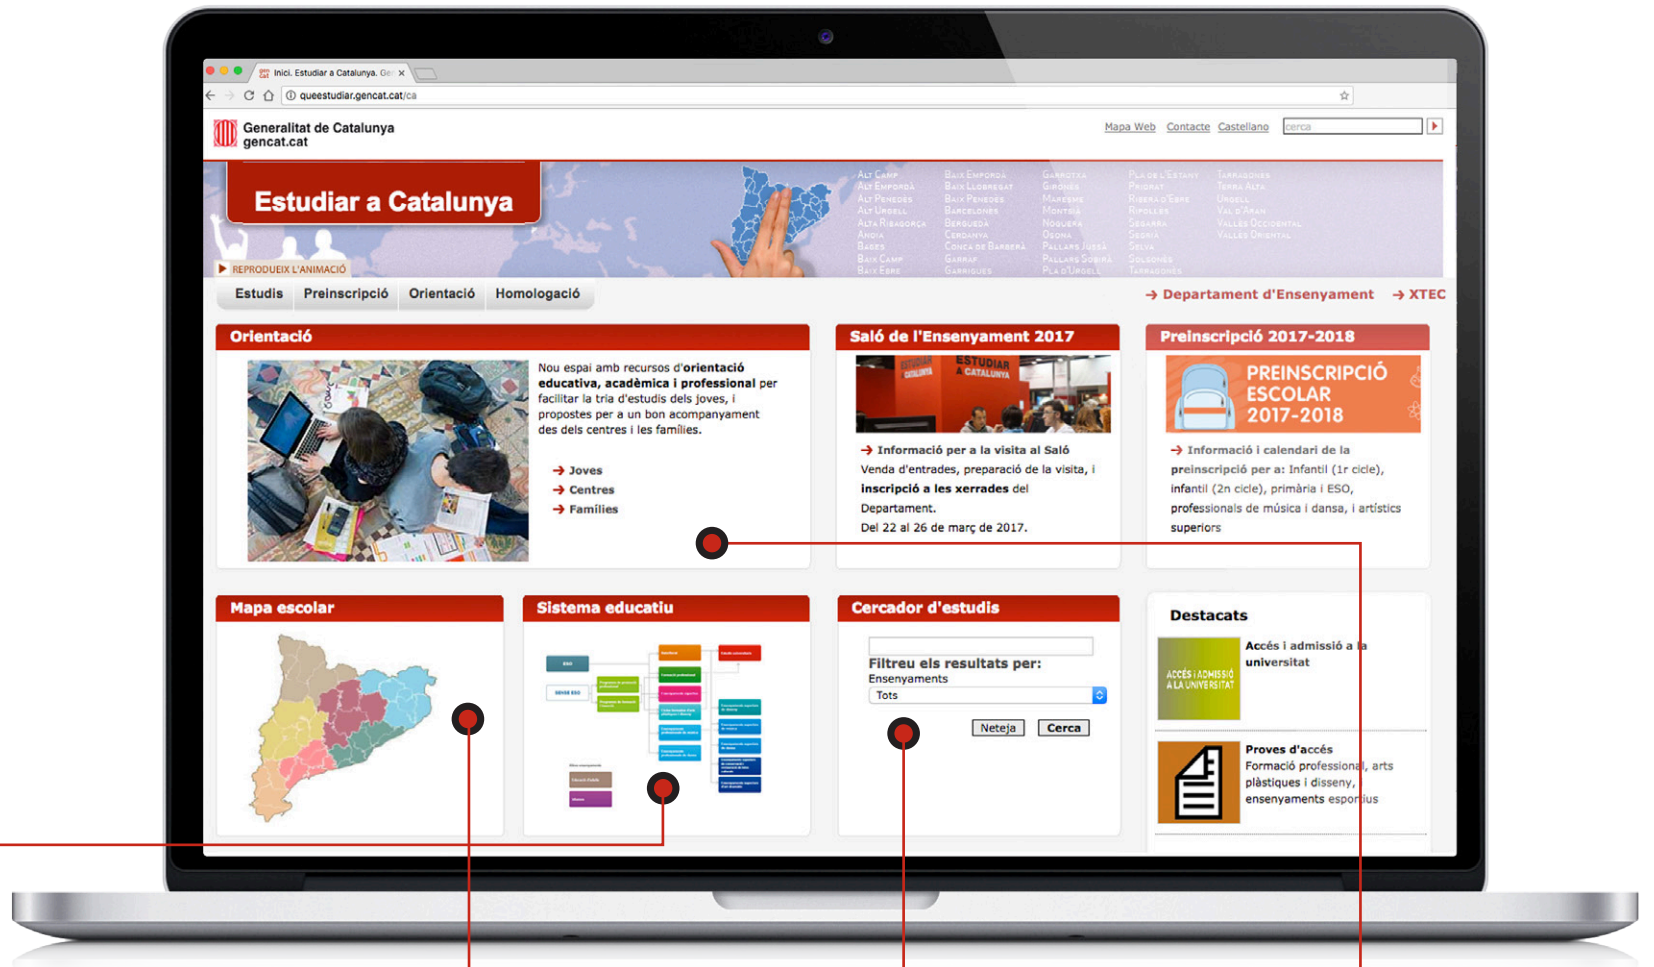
Inici. Estudiar a Catalunya. Ge ×

queestudiar.gencat.cat/ca

Generalitat de Catalunya
gencat.cat

Mapa Web Contacte Castellano cerca

Estudiar a Catalunya

REPRODUEIX L'ANIMACIÓ

Alt Camp Alt Empordà Alt Penedès Alt Urgell Alta Ribagorça Anoia Bages Baix Camp Baix Ebre Baix Empordà Baix Llobregat Baix Penedès Barcelonès Berguedà Cerdanya Conca de Barberà Garraf Garrigues Garrotxa Gironès Maresme Montsià Noguera Osona Pallars Jussà Pallars Sobirà Pla d'Urgell Pla de l'Estany Priorat Ribera d'Ebre Ripollès Segarra Segrià Selva Solsonès Tarragonès Tarragonès Terra Alta Urgell Val d'Aran Vallès Occidental Vallès Oriental

Estudis Preinscripció Orientació Homologació

→ Departament d'Ensenyament → XTEC

Orientació

Nou espai amb recursos d'orientació educativa, acadèmica i professional per facilitar la tria d'estudis dels joves, i propostes per a un bon acompanyament des dels centres i les famílies.

→ Joves
→ Centres
→ Famílies

Saló de l'Ensenyament 2017

ESTUDIAR A CATALUNYA

→ Informació per a la visita al Saló
Venda d'entrades, preparació de la visita, i inscripció a les xerrades del Departament.
Del 22 al 26 de març de 2017.

Preinscripció 2017-2018

PREINSCRIPCIÓ ESCOLAR 2017-2018

→ Informació i calendari de la preinscripció per a: Infantil (1r cicle), infantil (2n cicle), primària i ESO, professionals de música i dansa, i artístics superiors

Mapa escolar

Sistema educatiu

Cercador d'estudis

Filtreu els resultats per:
Ensenyaments
Tots

Neteja Cerca

Destacats

ACCÉS I ADMISSIÓ A LA UNIVERSITAT
Accés i admissió a la universitat

Proves d'accés
Formació professional, arts plàstiques i disseny, ensenyaments esportius